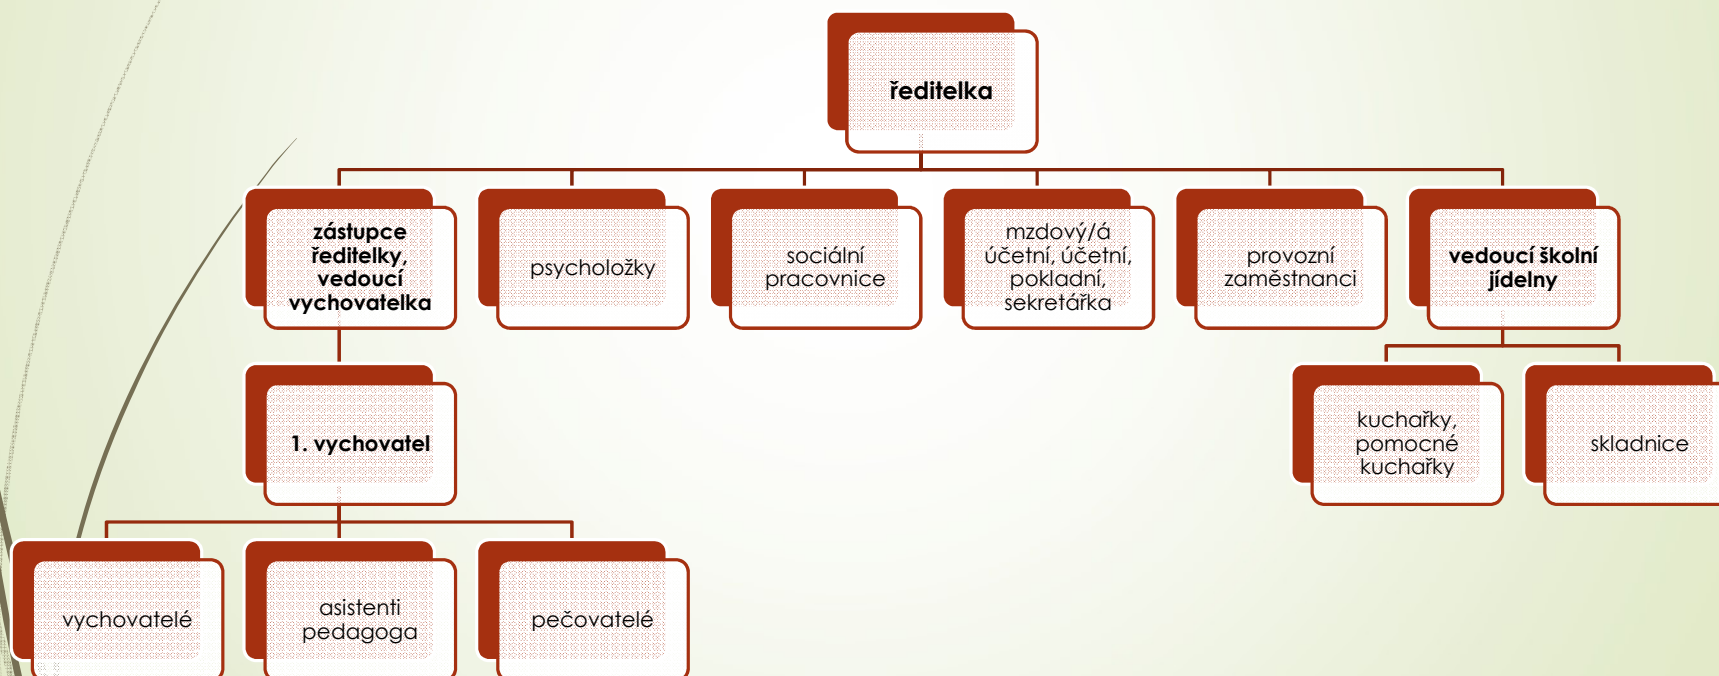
ředitelka

zástupce ředitelky, vedoucí vychovatelka

psycholožky

sociální pracovnice

mzdový/á účetní, účetní, pokladní, sekretářka

provozní zaměstnanci

vedoucí školní jídelny

1. vychovatel

kuchařky, pomocné kuchařky

skladnice

vychovatelé

asistenti pedagoga

pečovatelé